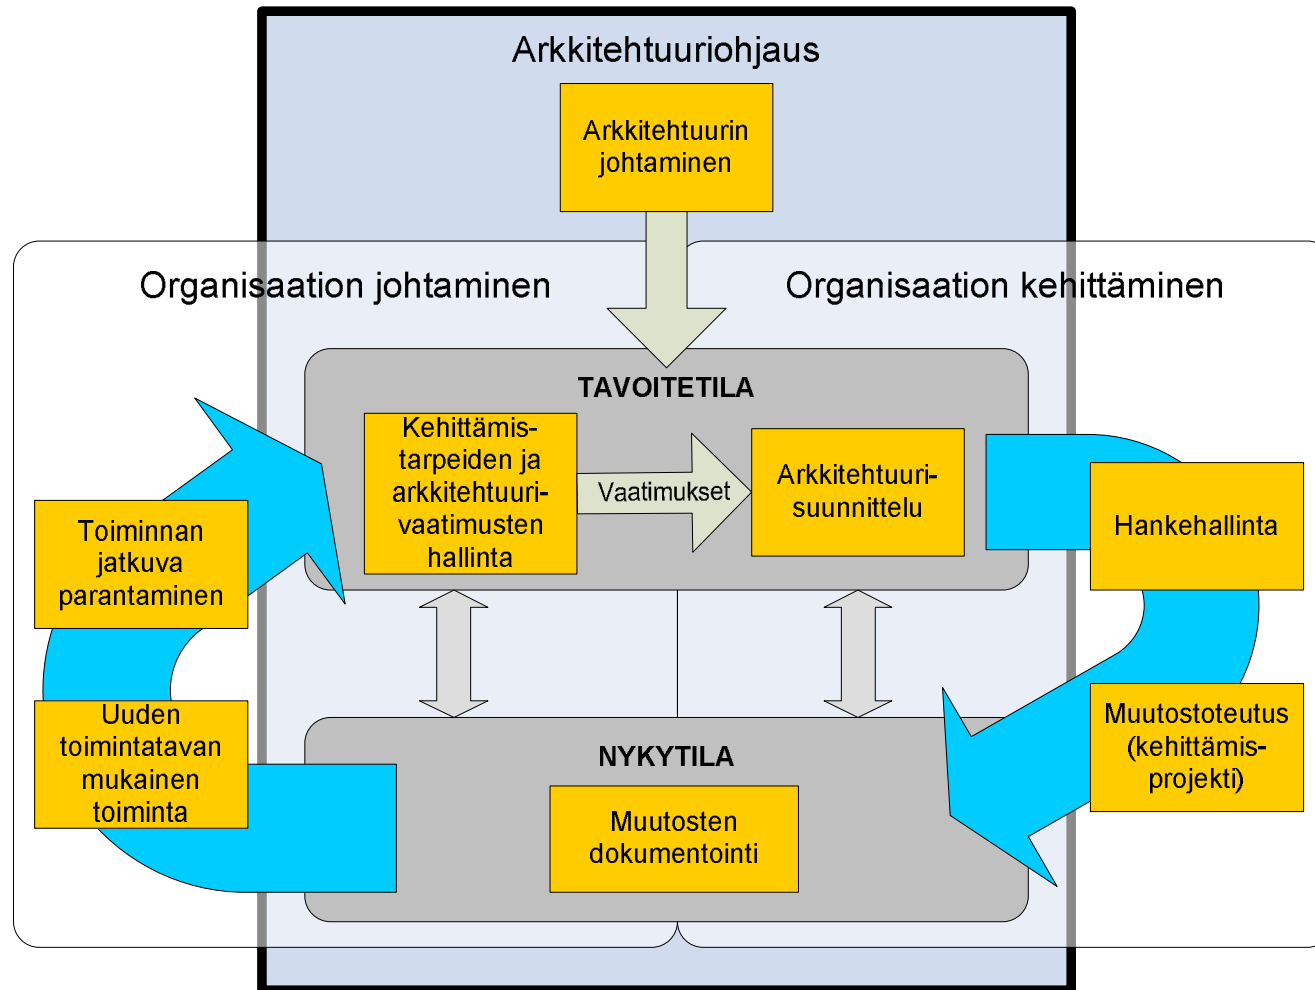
Arkkitehtuuriohjaus

Arkkitehtuurin johtaminen

Organisaation johtaminen

Organisaation kehittäminen

TAVOITETILA

Kehittämistarpeiden ja arkkitehtuurivaatimusten hallinta

Vaatimukset

Arkkitehtuurisuunnittelu

Hankehallinta

Toiminnan jatkuva parantaminen

Uuden toimintatavan mukainen toiminta

NYKYTILA

Muutosten dokumentointi

Muutostoteutus (kehittämisprojekti)